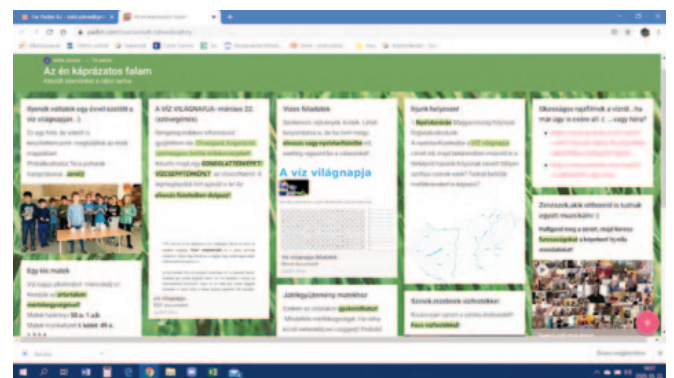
Az én káprázatos falam

Ilyenek voltatok egy évvel ezelőtt a víz világnapján :)

A VÍZ VILÁGNAPJA- március 22. (szövegértés)

Vizes feladatok

Írjunk helyesen!

Okosságos rajzfilmek a vízről...ha már úgy is ezzel áll :) ...vagy hiszen?

A víz világnapja

Egy kis matek

Játékgyűjtemény matekhoz

Szavak zavarosan vizitúrákkal

Zenészek,akik otthonról is tudnak együtt muzsikálni :)